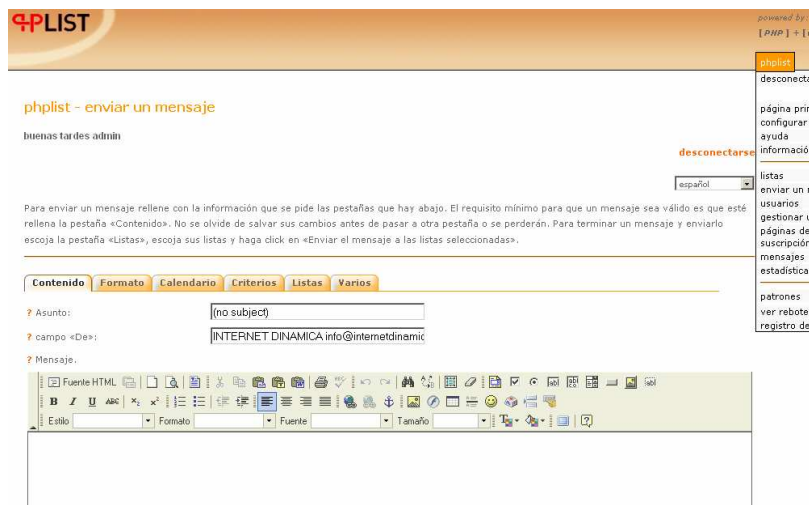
PHPLIST

powered by
[PHP] + [

phplist
desconecta

página pri
configurar
ayuda
informació

listas
enviar un
usuarios
gestionar
páginas de
suscripción
mensajes
estadística

patrones
ver rebote
registro de

phplist - enviar un mensaje

buenas tardes admin

desconectarse

español

Para enviar un mensaje rellene con la información que se pide las pestañas que hay abajo. El requisito mínimo para que un mensaje sea válido es que esté rellena la pestaña «Contenido». No se olvide de salvar sus cambios antes de pasar a otra pestaña o se perderán. Para terminar un mensaje y enviarlo escoja la pestaña «Listas», escoja sus listas y haga click en «Enviar el mensaje a las listas seleccionadas».

Contenido | Formato | Calendario | Criterios | Listas | Varios

? Asunto: (no subject)

? campo «De»: INTERNET DINAMICA info@internetdinamic

? Mensaje.

Fuente HTML

B I U ABC $x_2$ $x^2$

Estilo | Formato | Fuente | Tamaño